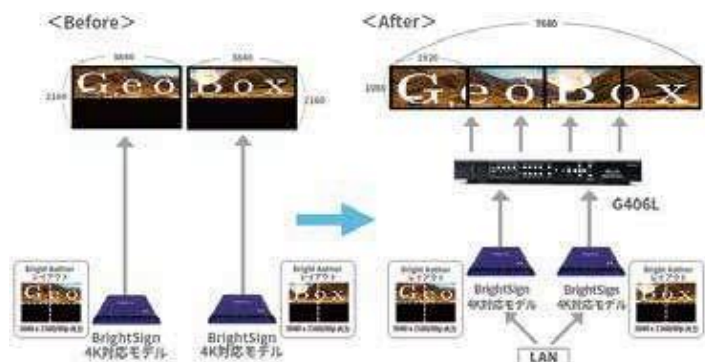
<Before>

3840
2160
GeoBox
3840
2160

BrightSign 4K対応モデル
BrightSign 4K対応モデル

Bright Author レイアウト
Geo
3840 x 2160/60p (4:2)

Bright Author レイアウト
Box
3840 x 2160/60p (4:2)

<After>

7680
1920
1080
GeoBox

G406L

Bright Author レイアウト
Geo
3840 x 2160/60p (4:2)

BrightSign 4K対応モデル
BrightSign 4K対応モデル

Bright Author レイアウト
Box
3840 x 2160/60p (4:2)

LAN